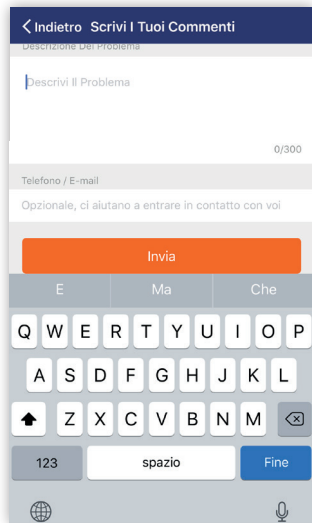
Indietro Scrivi I Tuoi Commenti

Descrizione Del Problema

Descrivi Il Problema

0/300

Telefono / E-mail

Opzionale, ci aiutano a entrare in contatto con voi

Invia

E Ma Che

Q W E R T Y U I O P
A S D F G H J K L
Z X C V B N M

123 spazio Fine